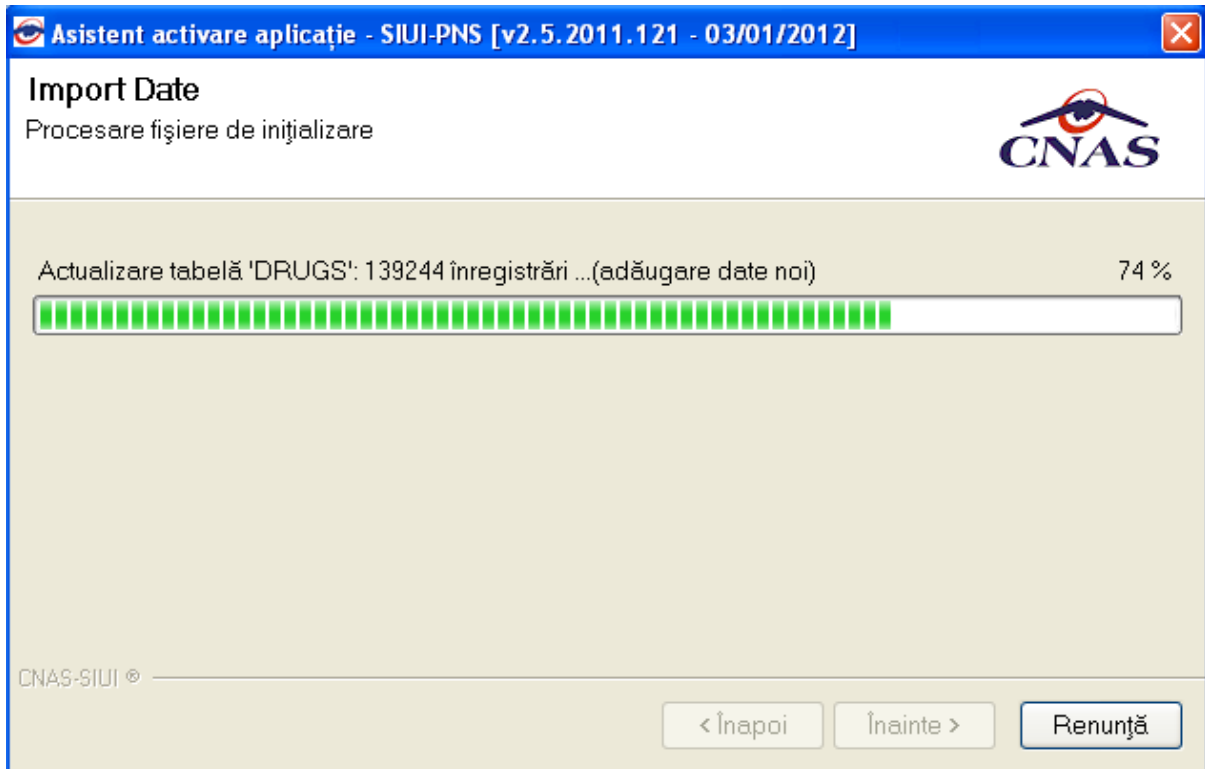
Asistent activare aplicație - SIUI-PNS [v2.5.2011.121 - 03/01/2012]

Import Date
Procesare fişiere de iniţializare

CNAS

Actualizare tabelă 'DRUGS': 139244 înregistrări ...(adăugare date noi)

74 %

CNAS-SIUI ®

< Înapoi

Înainte >

Renunţă